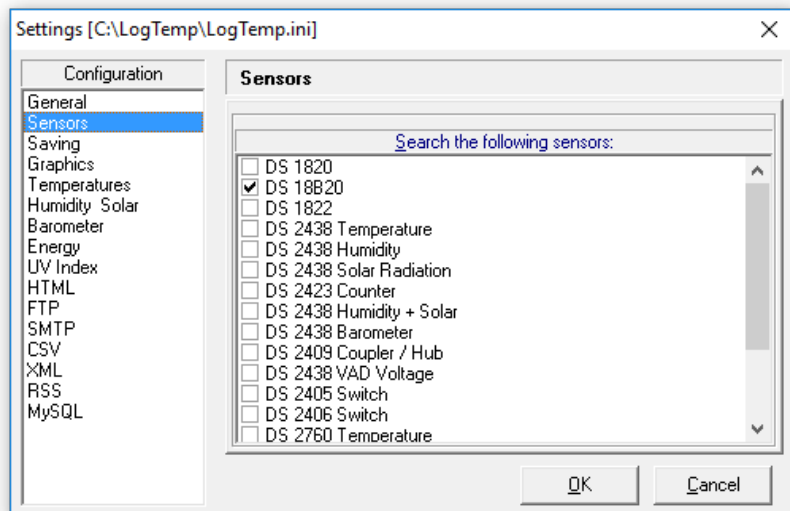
Settings [C:\LogTemp\LogTemp.ini]

Configuration

General
Sensors
Saving
Graphics
Temperatures
Humidity Solar
Barometer
Energy
UV Index
HTML
FTP
SMTP
CSV
XML
RSS
MySQL

Sensors

Search the following sensors:

DS 1820
DS 18B20
DS 1822
DS 2438 Temperature
DS 2438 Humidity
DS 2438 Solar Radiation
DS 2423 Counter
DS 2438 Humidity + Solar
DS 2438 Barometer
DS 2409 Coupler / Hub
DS 2438 VAD Voltage
DS 2405 Switch
DS 2406 Switch
DS 2760 Temperature

OK
Cancel